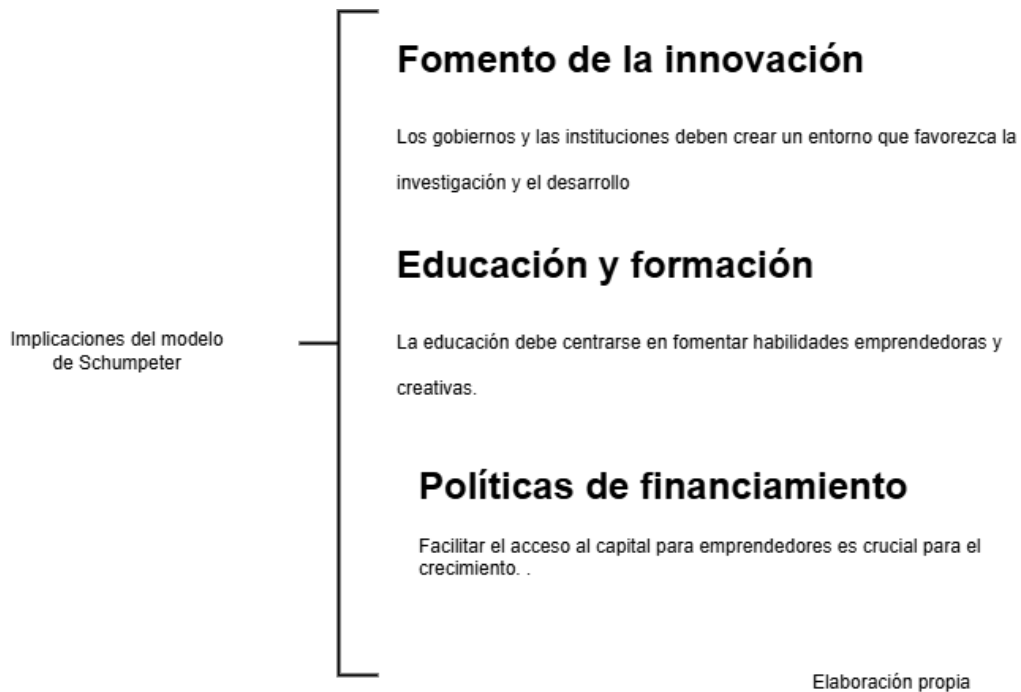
Implicaciones del modelo de Schumpeter

Fomento de la innovación

Los gobiernos y las instituciones deben crear un entorno que favorezca la investigación y el desarrollo

Educación y formación

La educación debe centrarse en fomentar habilidades emprendedoras y creativas.

Políticas de financiamiento

Facilitar el acceso al capital para emprendedores es crucial para el crecimiento. .

Elaboración propia